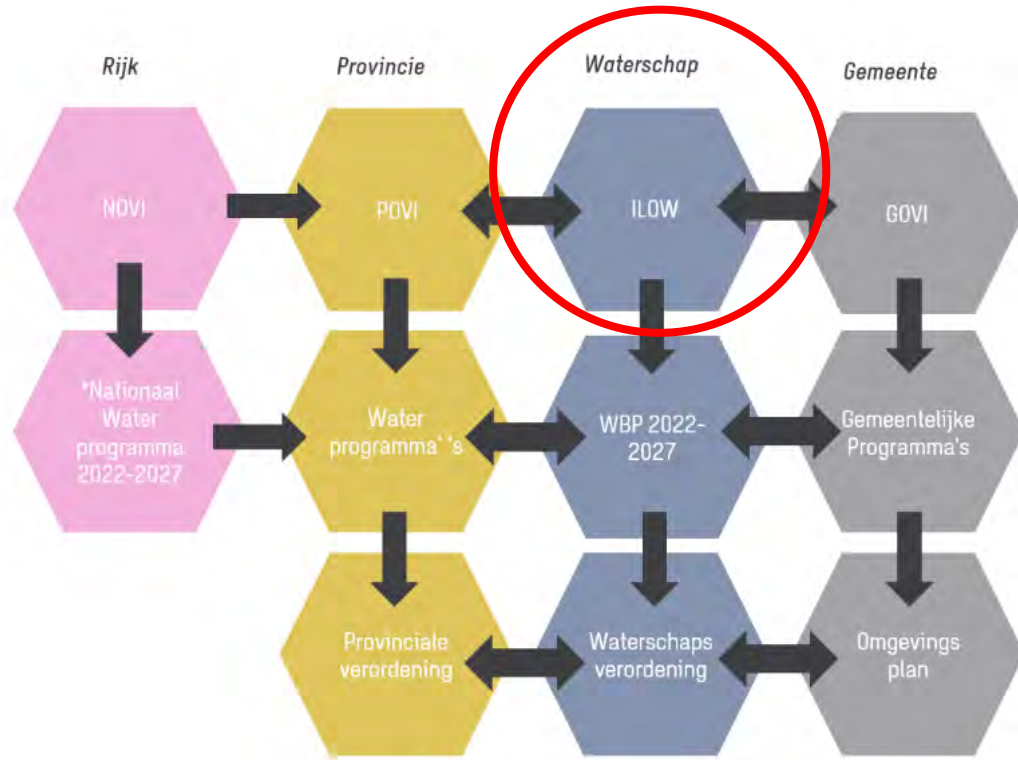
Rijk

Provincie

Waterschap

Gemeente

NOVI

POVI

ILOW

GOVI

*Nationaal Water programma 2022-2027

Water programma' 's

WBP 2022-2027

Gemeentelijke Programma's

Provinciale verordening

Waterschaps verordening

Omgevings plan